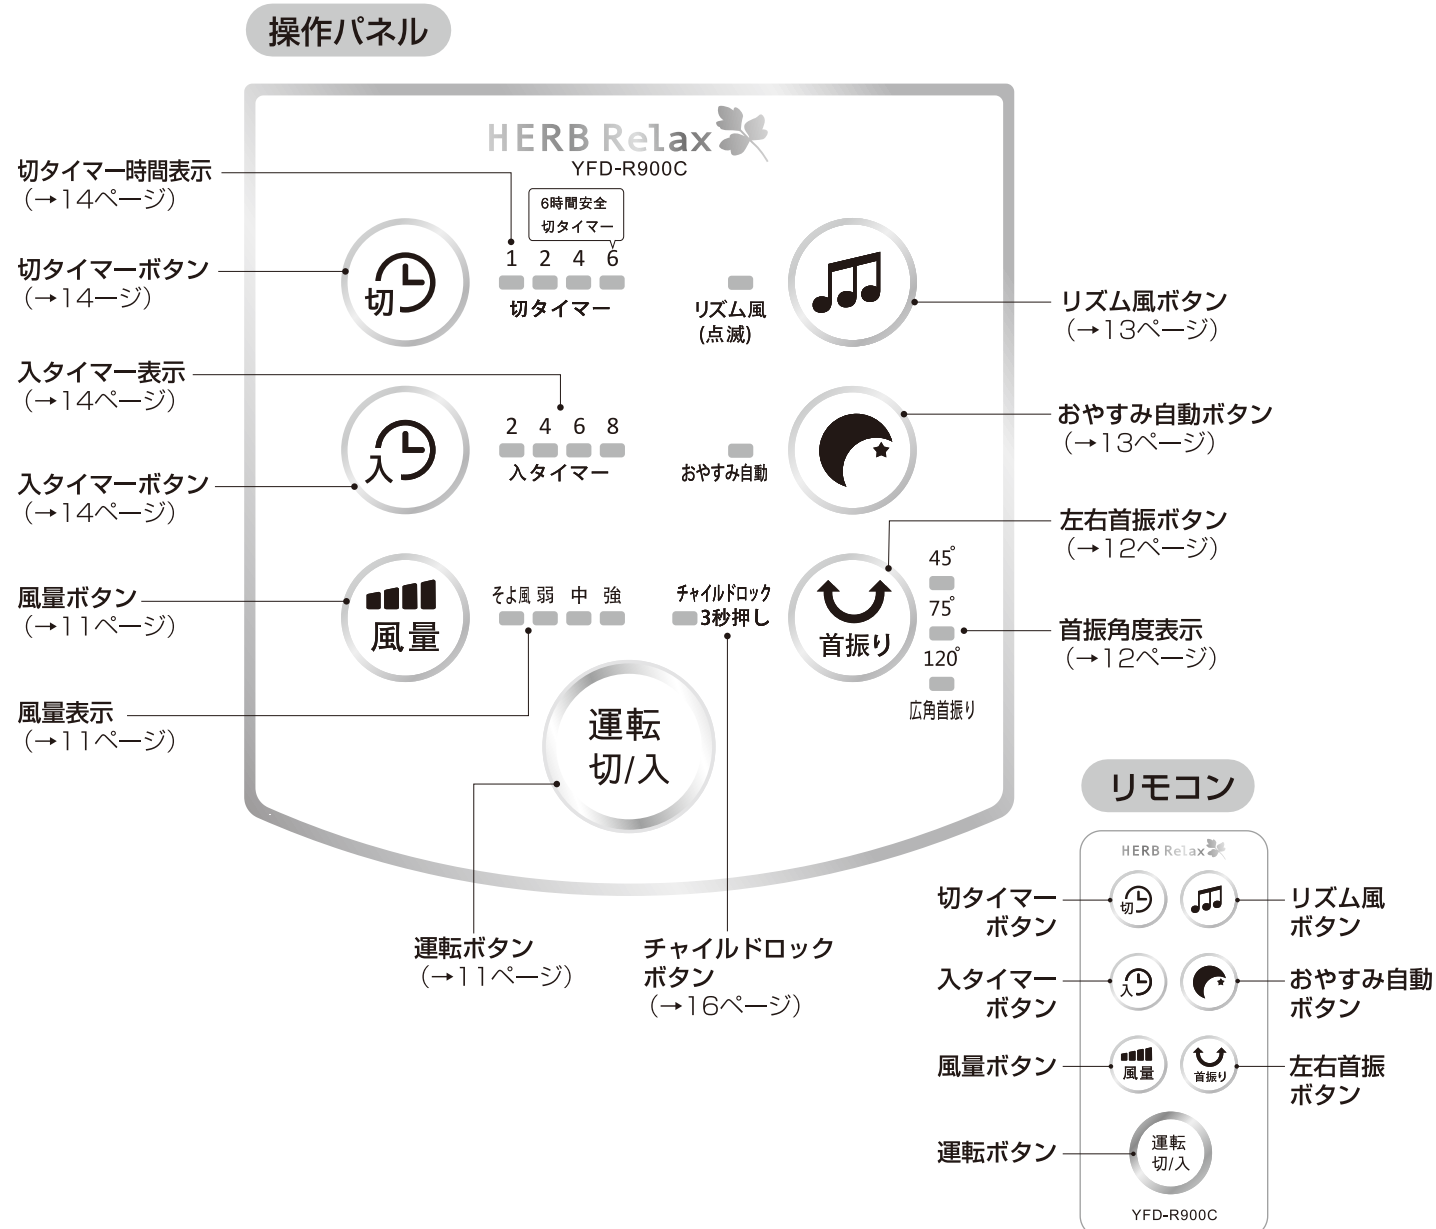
操作パネル

HERB Relax
YFD-R900C

切タイマー時間表示
(→14ページ)

切タイマーボタン
(→14ージ)

6時間安全
切タイマー

1 2 4 6
切タイマー

切

リズム風
(点滅)

リズム風ボタン
(→13ページ)

入タイマー表示
(→14ページ)

2 4 6 8
入タイマー

入

入タイマーボタン
(→14ページ)

おやすみ自動

おやすみ自動ボタン
(→13ページ)

左右首振ボタン
(→12ページ)

風量ボタン
(→11ページ)

そよ風 弱 中 強

風量

チャイルドロック
3秒押し

45°
75°
120°
広角首振り

首振り

首振角度表示
(→12ページ)

風量表示
(→11ページ)

運転
切/入

リモコン

運転ボタン
(→11ページ)

チャイルドロック
ボタン
(→16ページ)

HERB Relax

切タイマー
ボタン

切

リズム風
ボタン

入タイマー
ボタン

入

おやすみ自動
ボタン

風量ボタン

風量

首振り

左右首振
ボタン

運転ボタン

運転
切/入

YFD-R900C